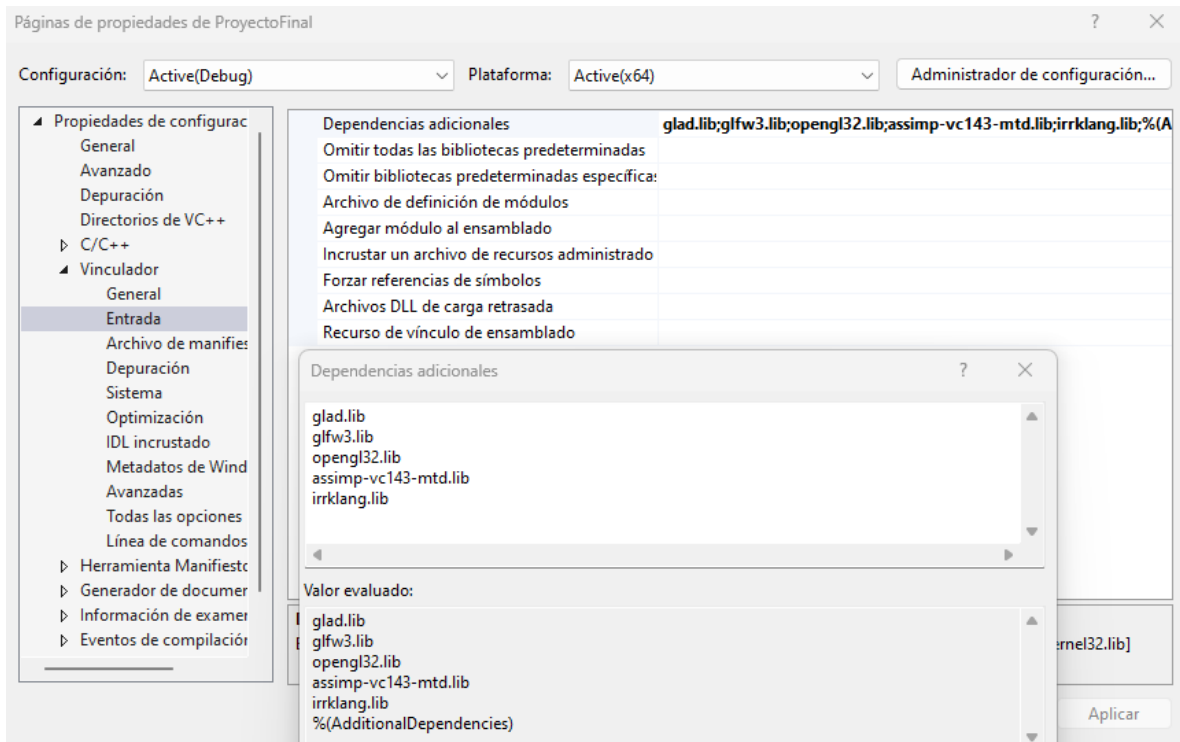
Páginas de propiedades de ProyectoFinal

?

Configuración: Active(Debug)

Plataforma: Active(x64)

Administrador de configuración...

◢ Propiedades de configurac
General
Avanzado
Depuración
Directorios de VC++
▷ C/C++
◢ Vinculador
General
Entrada
Archivo de manifies
Depuración
Sistema
Optimización
IDL incrustado
Metadatos de Wind
Avanzadas
Todas las opciones
Línea de comandos
▷ Herramienta Manifiesto
▷ Generador de documer
▷ Información de examer
▷ Eventos de compilaciór

| | |
|---|---|
| Dependencias adicionales | glad.lib;glfw3.lib;opengl32.lib;assimp-vc143-mtd.lib;irrklang.lib;%(A |
| Omitir todas las bibliotecas predeterminadas | |
| Omitir bibliotecas predeterminadas específicas | |
| Archivo de definición de módulos | |
| Agregar módulo al ensamblado | |
| Incrustar un archivo de recursos administrado | |
| Forzar referencias de símbolos | |
| Archivos DLL de carga retrasada | |
| Recurso de vínculo de ensamblado | |

Dependencias adicionales

?

glad.lib
glfw3.lib
opengl32.lib
assimp-vc143-mtd.lib
irrklang.lib

Valor evaluado:

glad.lib
glfw3.lib
opengl32.lib
assimp-vc143-mtd.lib
irrklang.lib
%(AdditionalDependencies)

ernel32.lib]

Aplicar